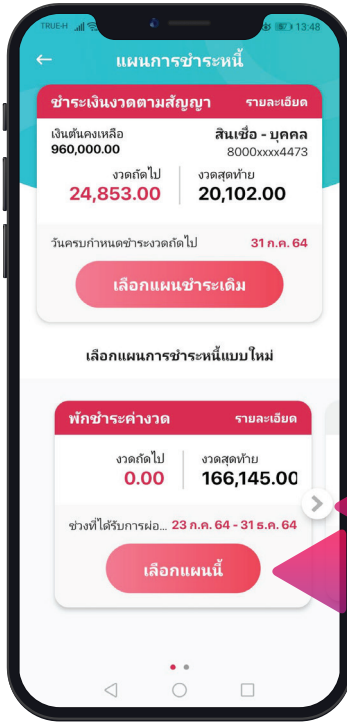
TRUE-H 13:48

แผนการชำระหนี้

ชำระเงินงวดตามสัญญา รายละเอียด

เงินต้นคงเหลือ
960,000.00

สินเชื่อ - บุคคล
8000xxxx4473

งวดถัดไป
24,853.00

งวดสุดท้าย
20,102.00

วันครบกำหนดชำระงวดถัดไป 31 ก.ค. 64

เลือกแผนชำระเดิม

เลือกแผนการชำระหนี้แบบใหม่

พักชำระค่างวด รายละเอียด

งวดถัดไป
0.00

งวดสุดท้าย
166,145.00

ช่วงที่ได้รับการผ่อ... 23 ก.ค. 64 - 31 ธ.ค. 64

เลือกแผนนี้